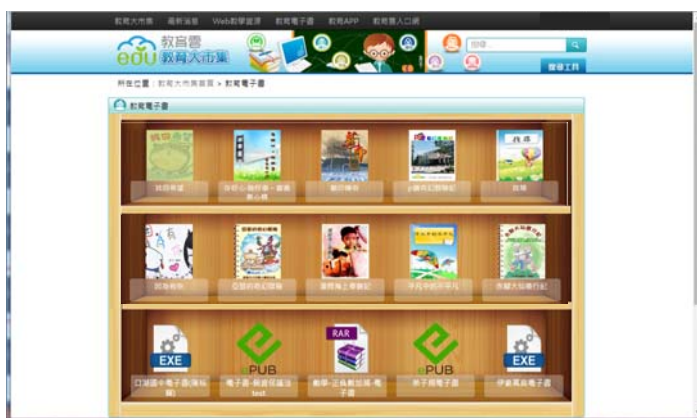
教育大市集　最新消息　Web教學資源　教育電子書　教育APP　教育雲入口網

edu 教育雲 教育大市集

搜尋

搜尋工具

所在位置：教育大市集首頁 > 教育電子書

教育電子書

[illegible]　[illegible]　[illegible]　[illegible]　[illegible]

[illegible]　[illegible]　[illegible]　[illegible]　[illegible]

EXE　ePUB　RAR　ePUB　EXE

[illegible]　電子書-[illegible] test　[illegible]　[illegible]　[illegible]